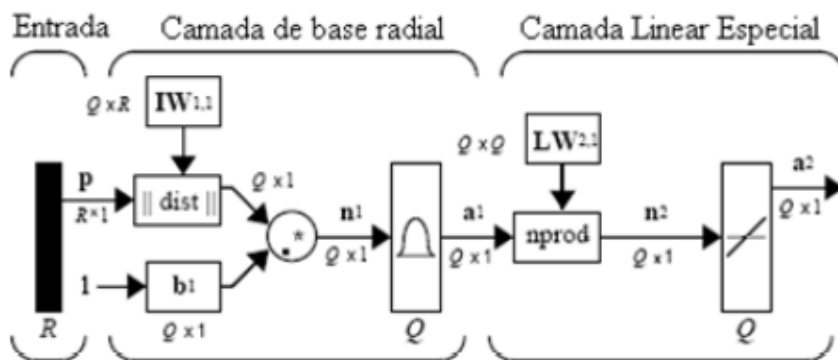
Entrada

Camada de base radial

Camada Linear Especial

$Q \times R$

$\mathbf{IW}_{1,1}$

$\mathbf{p}$

$R \times 1$

|| dist ||

$Q \times 1$

.*

$\mathbf{n}^1$

$Q \times 1$

1

$\mathbf{b}^1$

$Q \times 1$

$R$

$Q$

$\mathbf{a}^1$

$Q \times 1$

$Q \times Q$

$\mathbf{LW}_{2,1}$

nprod

$\mathbf{n}^2$

$Q \times 1$

$Q$

$\mathbf{a}^2$

$Q \times 1$